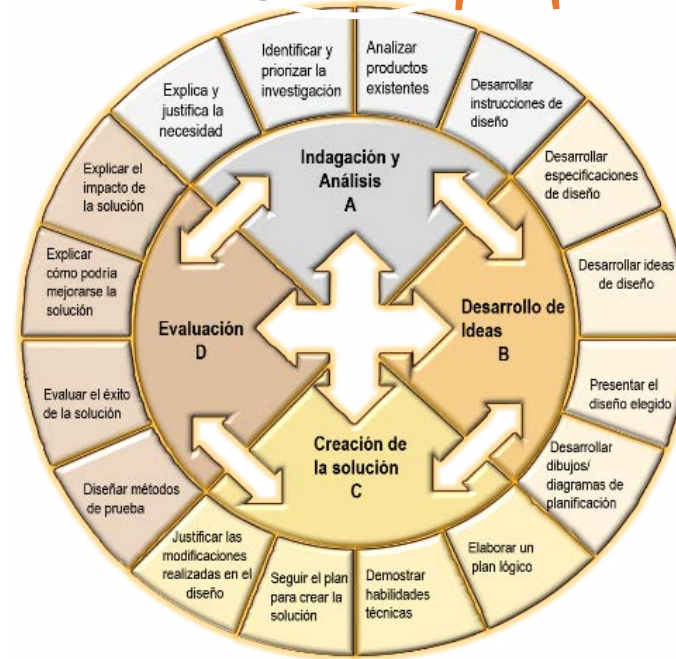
Identificar y priorizar la investigación

Analizar productos existentes

Desarrollar instrucciones de diseño

Desarrollar especificaciones de diseño

Desarrollar ideas de diseño

Presentar el diseño elegido

Desarrollar dibujos/ diagramas de planificación

Elaborar un plan lógico

Demostrar habilidades técnicas

Seguir el plan para crear la solución

Justificar las modificaciones realizadas en el diseño

Diseñar métodos de prueba

Evaluar el éxito de la solución

Explicar cómo podría mejorarse la solución

Explicar el impacto de la solución

Explica y justifica la necesidad

Indagación y Análisis
A

Desarrollo de Ideas
B

Creación de la solución
C

Evaluación
D